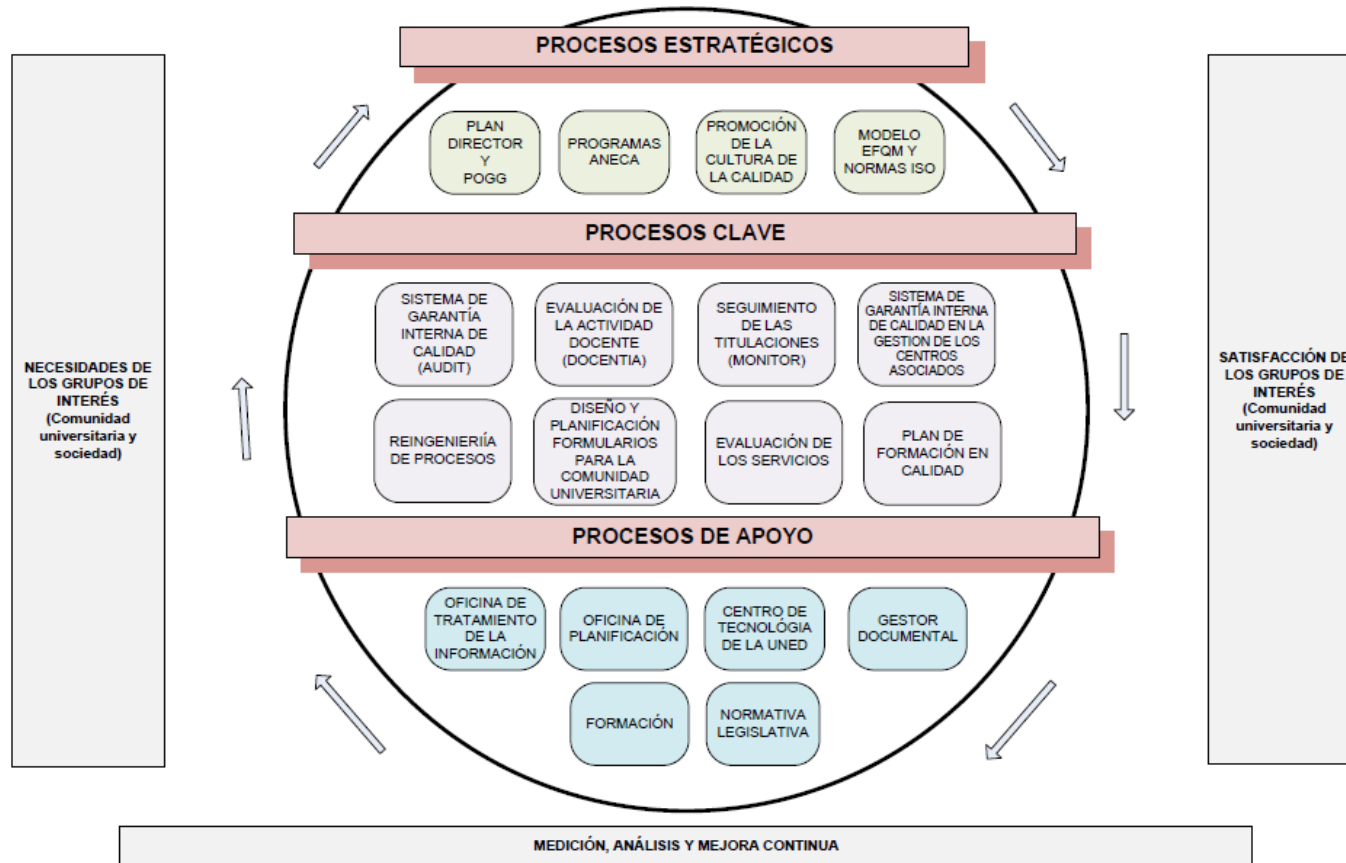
NECESIDADES DE LOS GRUPOS DE INTERÉS (Comunidad universitaria y sociedad)

PROCESOS ESTRATÉGICOS

PLAN DIRECTOR Y POGG

PROGRAMAS ANECA

PROMOCIÓN DE LA CULTURA DE LA CALIDAD

MODELO EFQM Y NORMAS ISO

PROCESOS CLAVE

SISTEMA DE GARANTÍA INTERNA DE CALIDAD (AUDIT)

EVALUACIÓN DE LA ACTIVIDAD DOCENTE (DOCENTIA)

SEGUIMIENTO DE LAS TITULACIONES (MONITOR)

SISTEMA DE GARANTÍA INTERNA DE CALIDAD EN LA GESTION DE LOS CENTROS ASOCIADOS

REINGENIERIÍA DE PROCESOS

DISEÑO Y PLANIFICACIÓN FORMULARIOS PARA LA COMUNIDAD UNIVERSITARIA

EVALUACIÓN DE LOS SERVICIOS

PLAN DE FORMACIÓN EN CALIDAD

PROCESOS DE APOYO

OFICINA DE TRATAMIENTO DE LA INFORMACIÓN

OFICINA DE PLANIFICACIÓN

CENTRO DE TECNOLÓGIA DE LA UNED

GESTOR DOCUMENTAL

FORMACIÓN

NORMATIVA LEGISLATIVA

SATISFACCIÓN DE LOS GRUPOS DE INTERÉS (Comunidad universitaria y sociedad)

MEDICIÓN, ANÁLISIS Y MEJORA CONTINUA